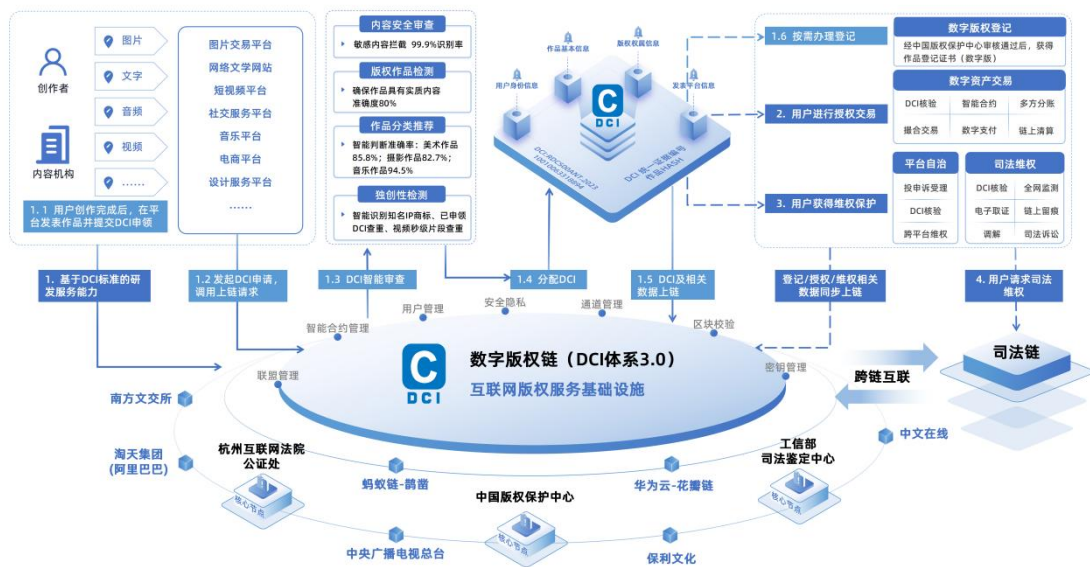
创作者

内容机构

图片
文字
音频
视频
……

图片交易平台
网络文学网站
短视频平台
社交服务平台
音乐平台
电商平台
设计服务平台
……

1.1 用户创作完成后，在平台发表作品并提交DCI申领

内容安全审查
敏感内容拦截 99.9%识别率

版权作品检测
确保作品具有实质内容 准确度80%

作品分类推荐
智能判断准确率：美术作品85.8%；摄影作品82.7%；音乐作品94.5%

独创性检测
智能识别知名IP商标、已申领DCI查重、视频秒级片段查重

作品基本信息
版权权属信息
用户身份信息
发表平台信息

DCI

1.6 按需办理登记
2. 用户进行授权交易
3. 用户获得维权保护

数字版权登记
经中国版权保护中心审核通过后，获得作品登记证书（数字版）

数字资产交易
| DCI核验 | 智能合约 | 多方分账 |
|---|---|---|
| 撮合交易 | 数字支付 | 链上清算 |

平台自治
投申诉受理
DCI核验
跨平台维权

司法维权
| DCI核验 | 全网监测 |
|---|---|
| 电子取证 | 链上留痕 |
| 调解 | 司法诉讼 |

1. 基于DCI标准的研发服务能力
1.2 发起DCI申请，调用上链请求
1.3 DCI智能审查
1.4 分配DCI
1.5 DCI及相关数据上链
登记/授权/维权相关数据同步上链
4. 用户请求司法维权

用户管理
安全隐私
通道管理
智能合约管理
区块校验
联盟管理
密钥管理

数字版权链（DCI体系3.0）
互联网版权服务基础设施

司法链
跨链互联

南方文交所
淘天集团（阿里巴巴）
杭州互联网法院公证处
蚂蚁链-鹊凿
中国版权保护中心
华为云-花瓣链
工信部司法鉴定中心
中文在线
中央广播电视总台
保利文化

核心节点
核心节点
核心节点